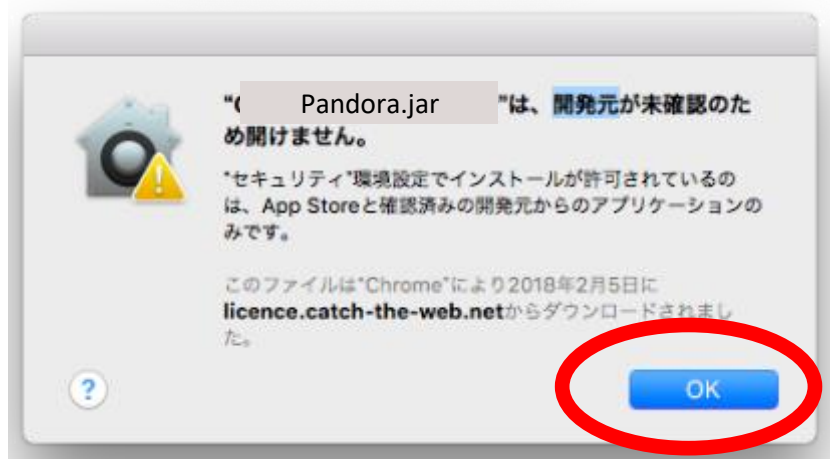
"( Pandora.jar "は、開発元が未確認のため開けません。

"セキュリティ"環境設定でインストールが許可されているのは、App Storeと確認済みの開発元からのアプリケーションのみです。

このファイルは"Chrome"により2018年2月5日にlicence.catch-the-web.netからダウンロードされました。

?

OK